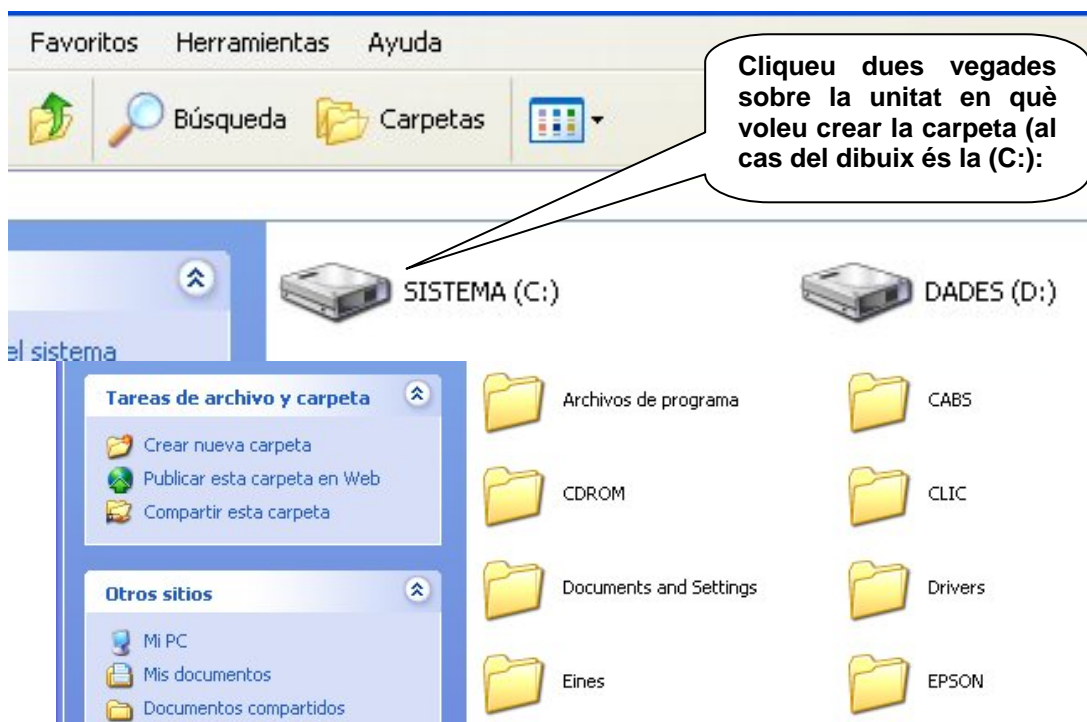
Favoritos Herramientas Ayuda

Búsqueda Carpetas

Cliqueu dues vegades sobre la unitat en què voleu crear la carpeta (al cas del dibuix és la (C:):

SISTEMA (C:)

DADES (D:)

el sistema

Tareas de archivo y carpeta

Crear nueva carpeta
Publicar esta carpeta en Web
Compartir esta carpeta

Otros sitios

Mi PC
Mis documentos
Documentos compartidos

Archivos de programa
CABS
CDROM
CLIC
Documents and Settings
Drivers
Eines
EPSON